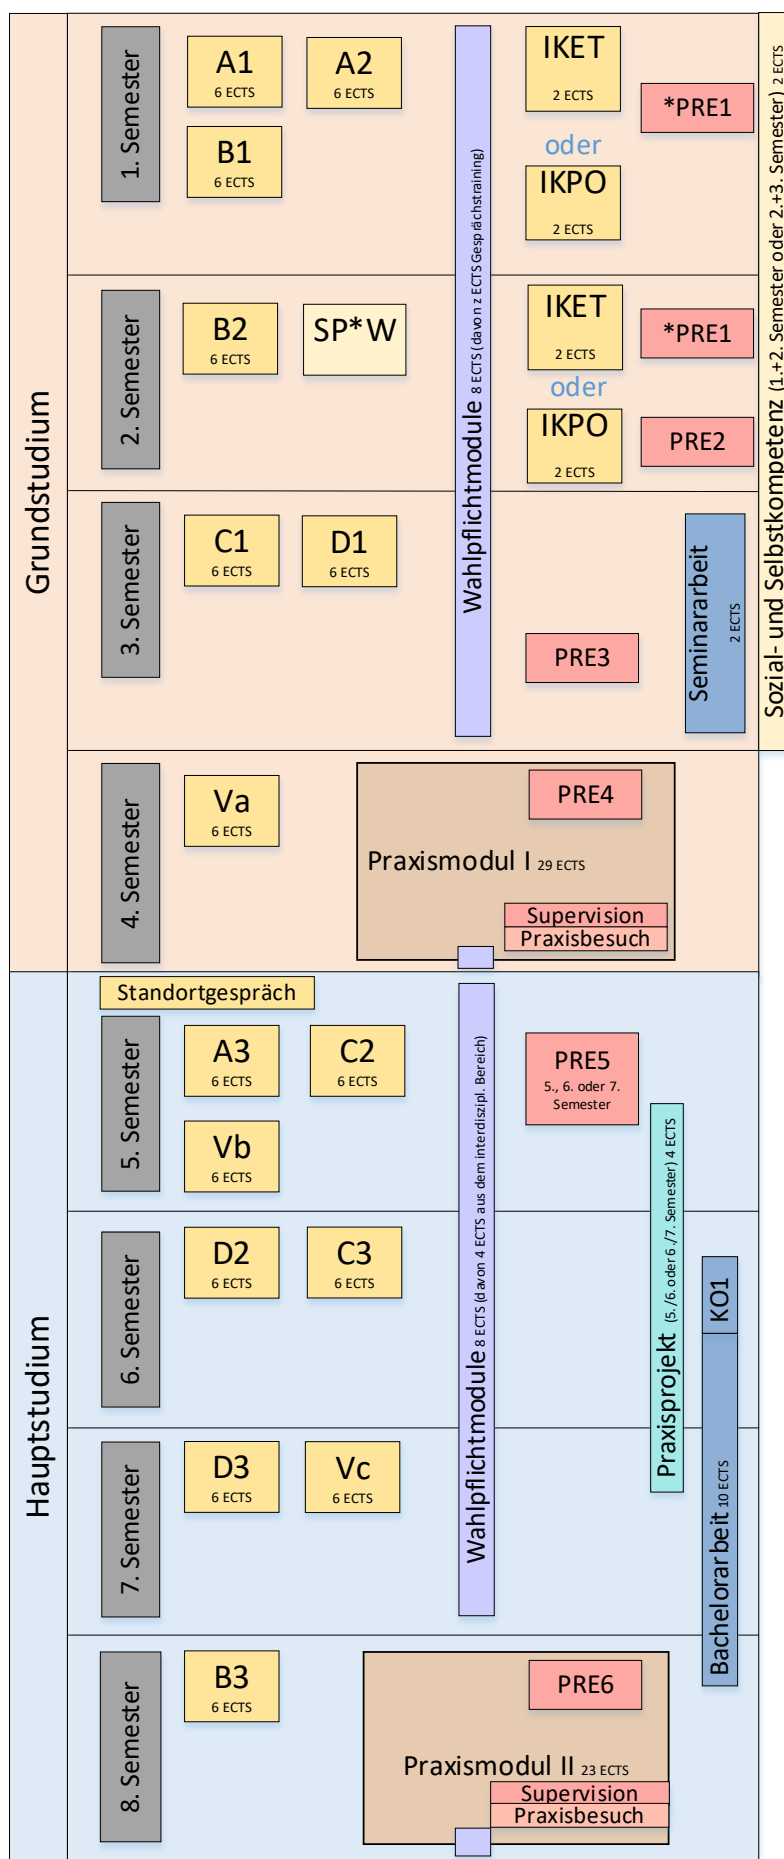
Grundstudium

1. Semester
A1 6 ECTS
A2 6 ECTS
B1 6 ECTS
IKET 2 ECTS
oder
IKPO 2 ECTS
*PRE1

2. Semester
B2 6 ECTS
SP*W
IKET 2 ECTS
oder
IKPO 2 ECTS
*PRE1
PRE2

3. Semester
C1 6 ECTS
D1 6 ECTS
PRE3
Seminararbeit 2 ECTS

Wahlpflichtmodule 8 ECTS (davon z ECTS Gesprächstraining)

Sozial- und Selbstkompetenz (1.+2. Semester oder 2.+3. Semester) 2 ECTS

4. Semester
Va 6 ECTS
PRE4
Praxismodul I 29 ECTS
Supervision
Praxisbesuch

Hauptstudium

Standortgespräch

5. Semester
A3 6 ECTS
C2 6 ECTS
Vb 6 ECTS
PRE5 5., 6. oder 7. Semester

6. Semester
D2 6 ECTS
C3 6 ECTS

7. Semester
D3 6 ECTS
Vc 6 ECTS

Wahlpflichtmodule 8 ECTS (davon 4 ECTS aus dem interdiszipl. Bereich)

Praxisprojekt (5./6. oder 6./7. Semester) 4 ECTS

KO1
Bachelorarbeit 10 ECTS

8. Semester
B3 6 ECTS
PRE6
Praxismodul II 23 ECTS
Supervision
Praxisbesuch